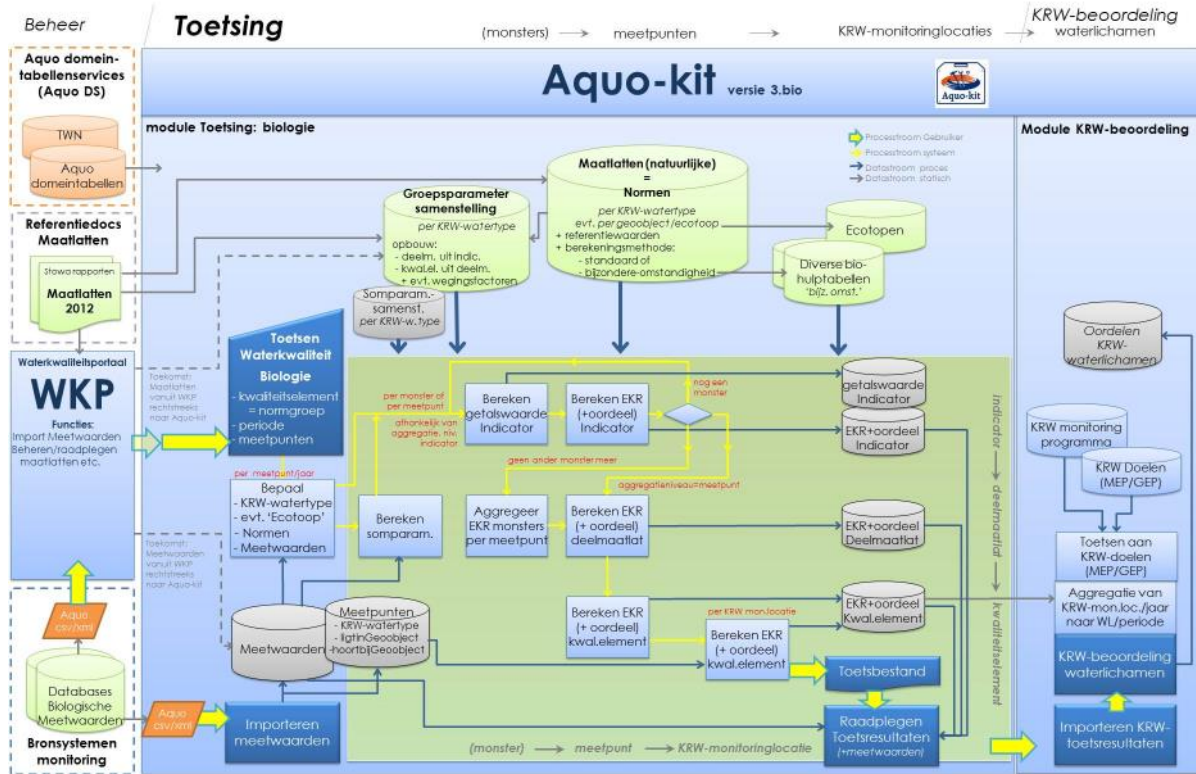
Beheer

Toetsing

(monsters) → meetpunten → KRW-monitoringlocaties → KRW-beoordeling waterlichamen

Aquo-kit versie 3.bio

Aquo-kit

Aquo domeintabellenservices (Aquo DS)

TWN

Aquo domeintabellen

Referentiedocs Maatlatten

Stowa rapporten

Maatlatten 2012

Waterkwaliteitsportaal

WKP

Functies:
Import Meetwaarden
Beheren/raadplegen maatlatten etc.

Toekomst: Maatlatten vanuit WKP rechtstreeks naar Aquo-kit

Toekomst: Meetwaarden vanuit WKP rechtstreeks naar Aquo-kit

Aquo csv/xml

Databases Biologische Meetwaarden

Bronsystemen monitoring

Aquo csv/xml

module Toetsing: biologie

Processtroom Gebruiker
Processtroom systeem
Datastroom proces
Datastroom statisch

Maatlatten (natuurlijke) = Normen
per KRW-watertype
evt. per geoobject /ecotoop
+ referentiewaarden
+ berekeningsmethode:
- standaard of
- bijzondere-omstandigheid

Groepsparameter samenstelling
per KRW-watertype
opbouw:
- deelm. uit indic.
- kwal.el. uit deelm.
+ evt. wegingsfactoren

Ecotopen

Diverse bio-hulptabellen 'bijz. omst.'

Somparam.-samenst. per KRW-w.type

Toetsen Waterkwaliteit Biologie
- kwaliteitselement = normgroep
- periode
- meetpunten

per meetpunt/jaar

Bepaal
- KRW-watertype
- evt. 'Ecotoop'
- Normen
- Meetwaarden

Bereken somparam.

per monster of per meetpunt

afhankelijk van aggregatie- niv. indicator

Bereken getalswaarde Indicator

Bereken EKR (+oordeel) Indicator

nog een monster

geen ander monster meer

aggregatieniveau=meetpunt

getalswaarde Indicator

EKR+oordeel Indicator

Aggregeer EKR monsters per meetpunt

Bereken EKR (+ oordeel) deelmaatlat

EKR+oordeel Deelmaatlat

Bereken EKR (+ oordeel) kwal.element

per KRW mon.locatie

Bereken EKR (+ oordeel) kwal.element

EKR+oordeel Kwal.element

Toetsbestand

Meetwaarden

Meetpunten
- KRW-watertype
- ligtInGeoobject
- hoortbijGeoobject

Importeren meetwaarden

Raadplegen Toetsresultaten (+meetwaarden)

(monster) → meetpunt → KRW-monitoringlocatie

indicator → deelmaatlat → kwaliteitselement

Module KRW-beoordeling

Oordelen KRW-waterlichamen

KRW monitoring programma

KRW Doelen (MEP/GEP)

Toetsen aan KRW-doelen (MEP/GEP)

Aggregatie van KRW-mon.loc./jaar naar WL/periode

KRW-beoordeling waterlichamen

Importeren KRW-toetsresultaten